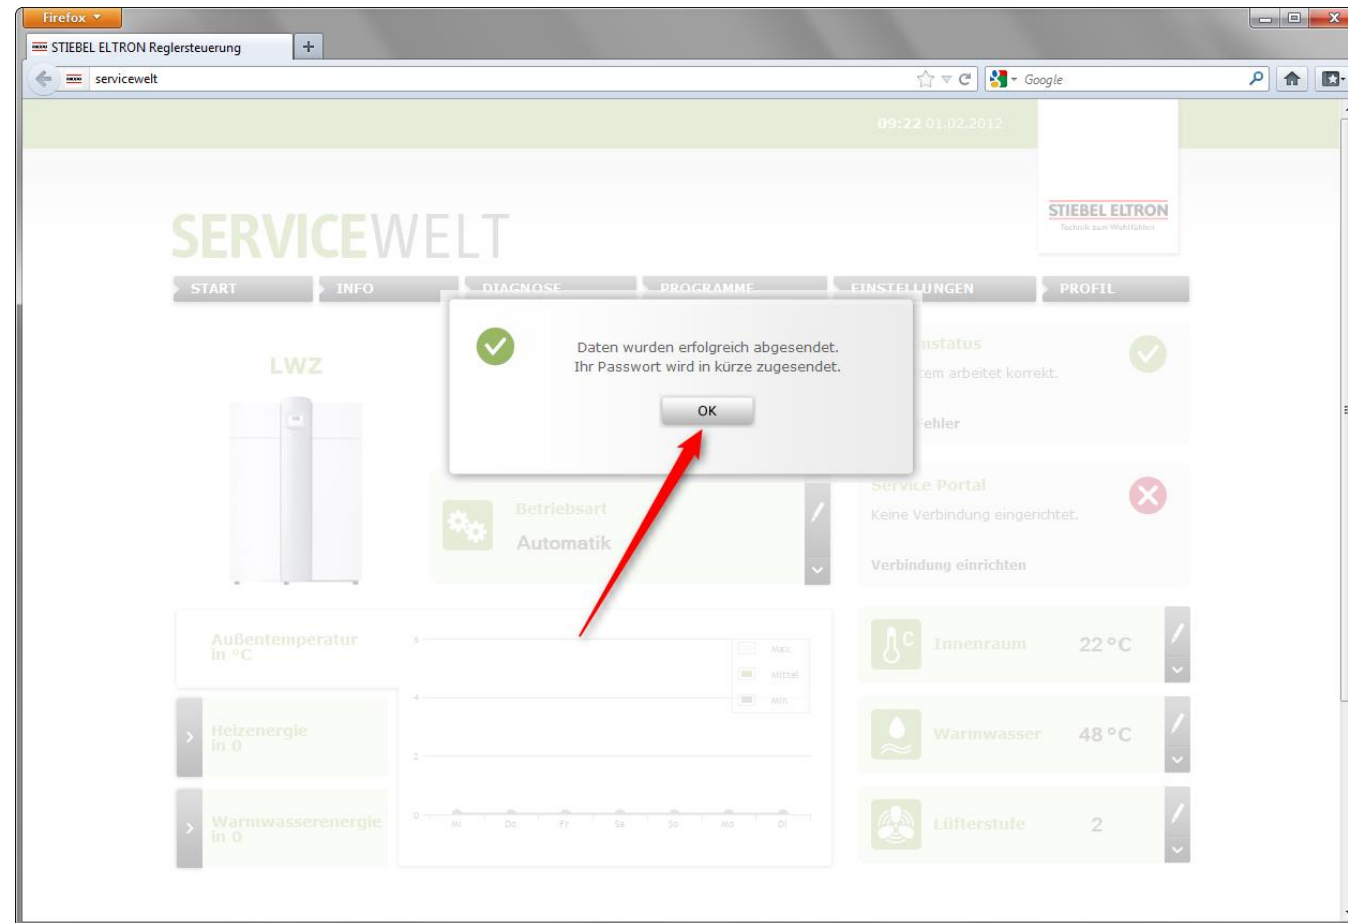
Firefox

STIEBEL ELTRON Reglersteuerung

servicewelt

Google

09:22 01.02.2012

STIEBEL ELTRON
Technik zum Wohlfühlen

SERVICEWELT

START | INFO | DIAGNOSE | PROGRAMME | EINSTELLUNGEN | PROFIL

Daten wurden erfolgreich abgesendet.
Ihr Passwort wird in kürze zugesendet.

OK

LWZ

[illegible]nstatus
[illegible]tem arbeitet korrekt.

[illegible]ehler

Betriebsart
Automatik

Service Portal
Keine Verbindung eingerichtet.

Verbindung einrichten

Außentemperatur
in °C

Max
Mittel
Min

6
4
2
0

Mi Do Fr Sa So Mo Di

Heizenergie
in 0

Warmwasserenergie
in 0

Innenraum 22 °C

Warmwasser 48 °C

Lüfterstufe 2